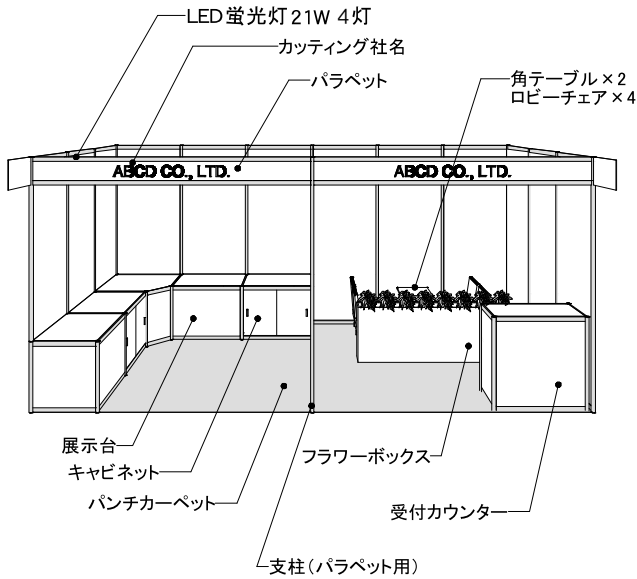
LED蛍光灯 21W 4灯

カッティング社名

パラペット

角テーブル × 2
ロビーチェア × 4

ABCD CO., LTD.

ABCD CO., LTD.

展示台

キャビネット

パンチカーペット

フラワーボックス

受付カウンター

支柱(パラペット用)